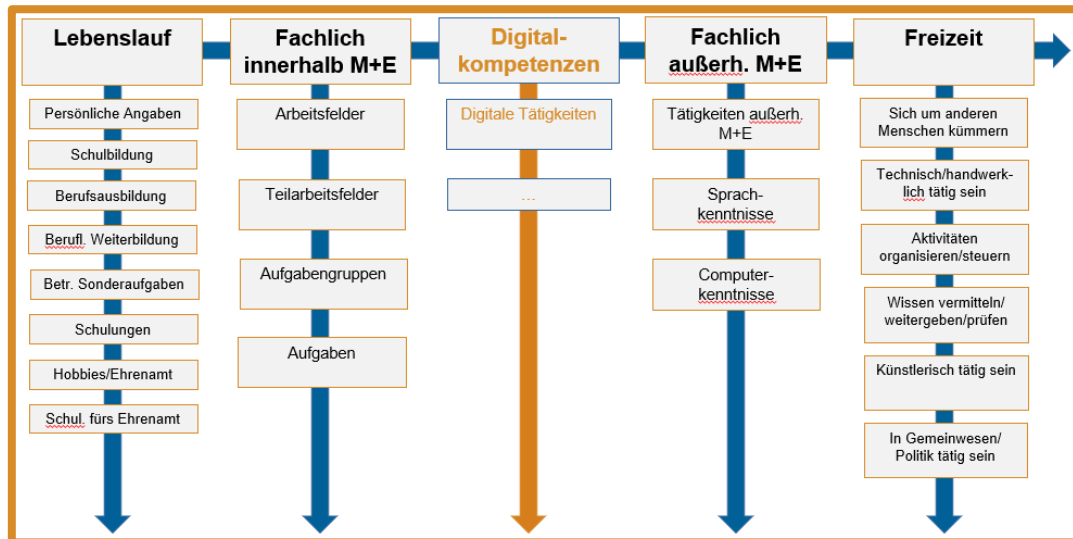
Lebenslauf

Persönliche Angaben

Schulbildung

Berufsausbildung

Berufl. Weiterbildung

Betr. Sonderaufgaben

Schulungen

Hobbies/Ehrenamt

Schul. fürs Ehrenamt

Fachlich innerhalb M+E

Arbeitsfelder

Teilarbeitsfelder

Aufgabengruppen

Aufgaben

Digitalkompetenzen

Digitale Tätigkeiten

...

Fachlich außerh. M+E

Tätigkeiten außerh. M+E

Sprachkenntnisse

Computerkenntnisse

Freizeit

Sich um anderen Menschen kümmern

Technisch/handwerklich tätig sein

Aktivitäten organisieren/steuern

Wissen vermitteln/ weitergeben/prüfen

Künstlerisch tätig sein

In Gemeinwesen/ Politik tätig sein